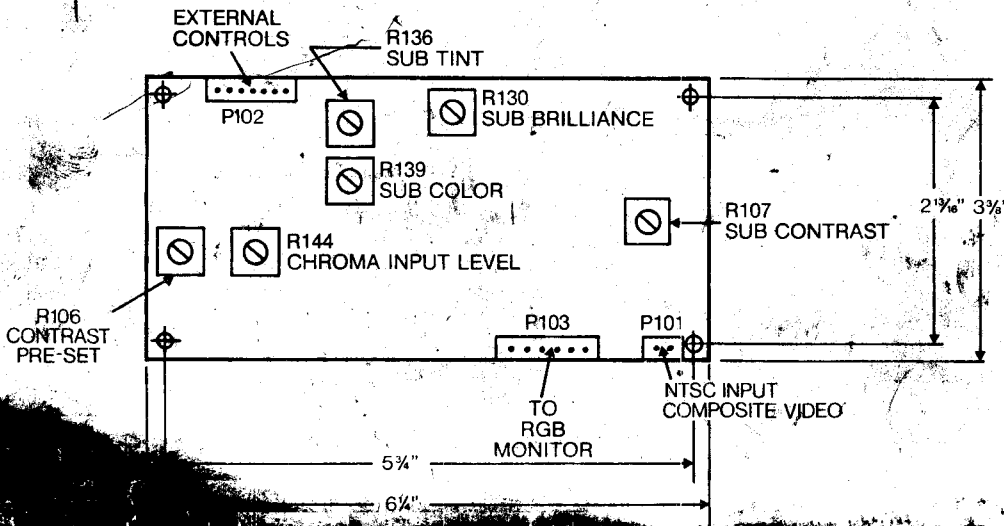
EXTERNAL CONTROLS

R136
SUB TINT

P102

R130
SUB BRILLIANCE

R139
SUB COLOR

R107
SUB CONTRAST

2$\frac{13}{16}$" 3$\frac{3}{8}$"

R144
CHROMA INPUT LEVEL

R106
CONTRAST
PRE-SET

P103

P101

NTSC INPUT
COMPOSITE VIDEO

TO
RGB
MONITOR

5¾"

6¼"